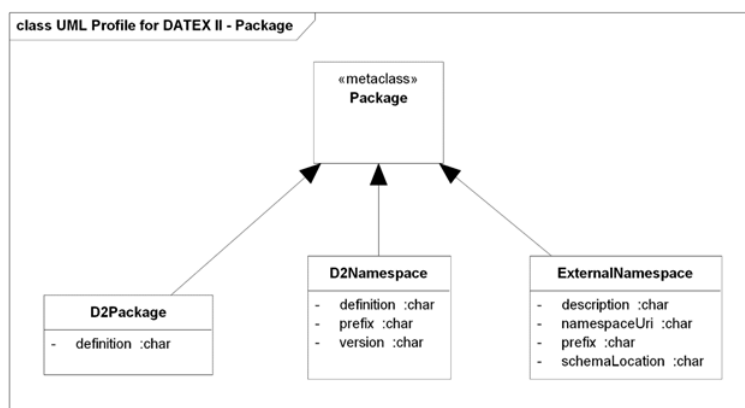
class UML Profile for DATEX II - Package

«metaclass»
Package

D2Package
- definition :char

D2Namespace
- definition :char
- prefix :char
- version :char

ExternalNamespace
- description :char
- namespaceUri :char
- prefix :char
- schemaLocation :char